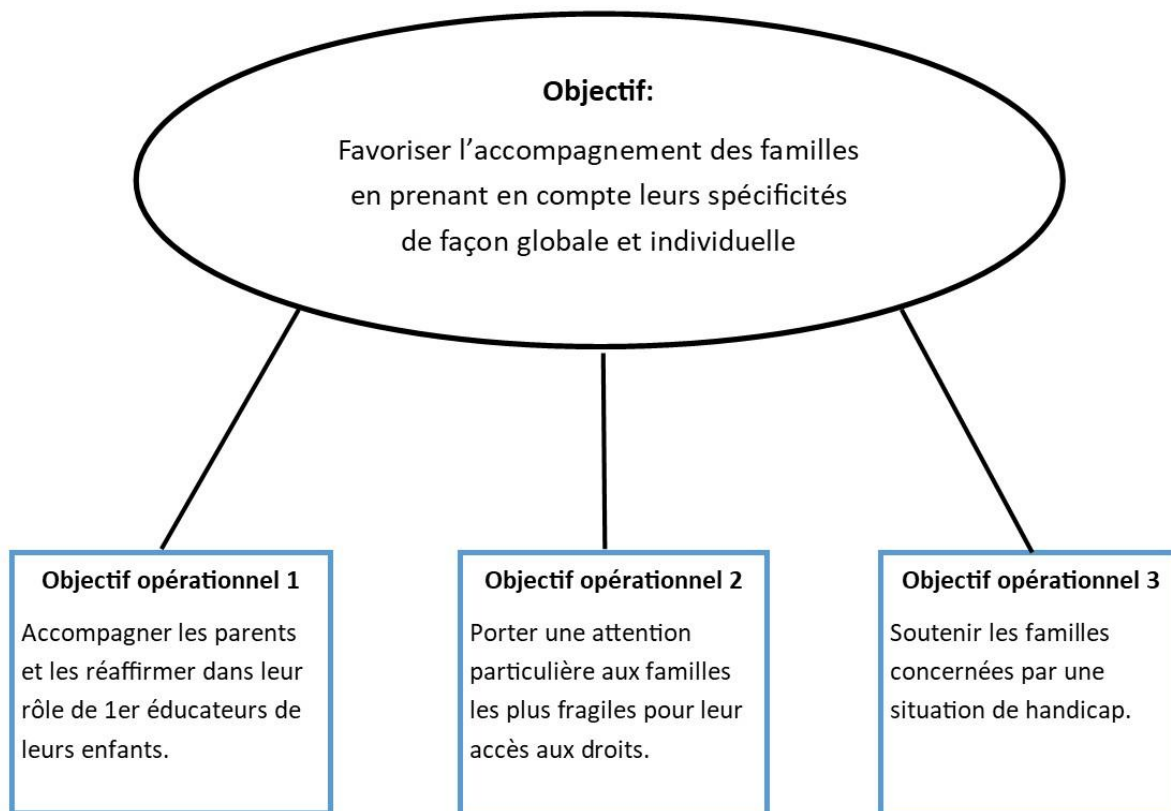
**Objectif:**

Favoriser l'accompagnement des familles en prenant en compte leurs spécificités de façon globale et individuelle

**Objectif opérationnel 1**

Accompagner les parents et les réaffirmer dans leur rôle de 1er éducateurs de leurs enfants.

**Objectif opérationnel 2**

Porter une attention particulière aux familles les plus fragiles pour leur accès aux droits.

**Objectif opérationnel 3**

Soutenir les familles concernées par une situation de handicap.